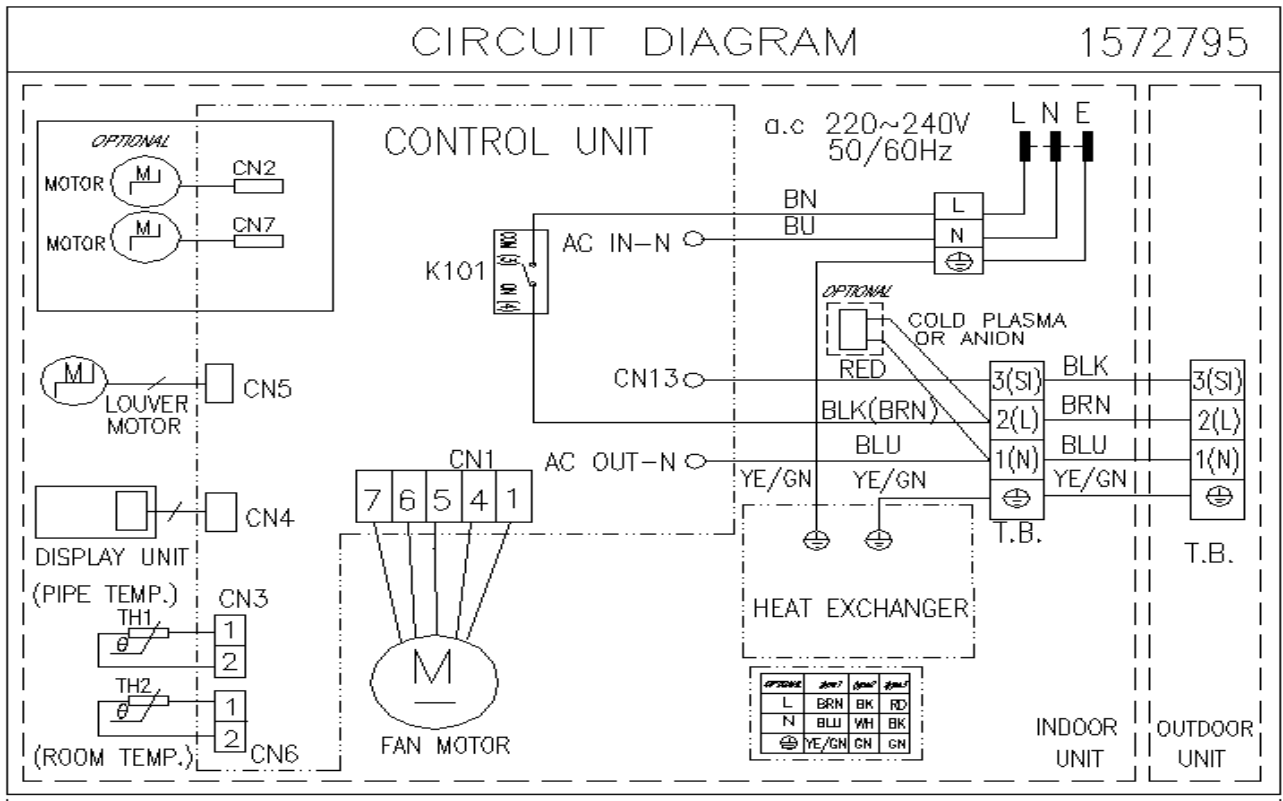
CIRCUIT DIAGRAM 1572795

OPTIONAL
MOTOR M CN2
MOTOR M CN7

CONTROL UNIT

a.c 220~240V
50/60Hz

L N E

BN
BU
L
N
⊕

K101
NO (3)
NO (4)

AC IN-N

OPTIONAL
COLD PLASMA OR ANION

M CN5
LOUVER MOTOR

CN13
RED
3(SI)
BLK
3(SI)

BLK(BRN)
2(L)
BRN
2(L)

BLU
1(N)
BLU
1(N)

CN1
AC OUT-N
YE/GN
YE/GN
YE/GN
⊕
⊕

7 6 5 4 1

DISPLAY UNIT CN4

T.B.
T.B.

(PIPE TEMP.) CN3
TH1
θ
1
2

HEAT EXCHANGER

M

TH2
θ
1
2
(ROOM TEMP.) CN6

FAN MOTOR

| OPTIONAL | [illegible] | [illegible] | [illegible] |
|---|---|---|---|
| L | BRN | BK | RD |
| N | BLU | WH | BK |
| ⊕ | YE/GN | GN | GN |

INDOOR UNIT
OUTDOOR UNIT